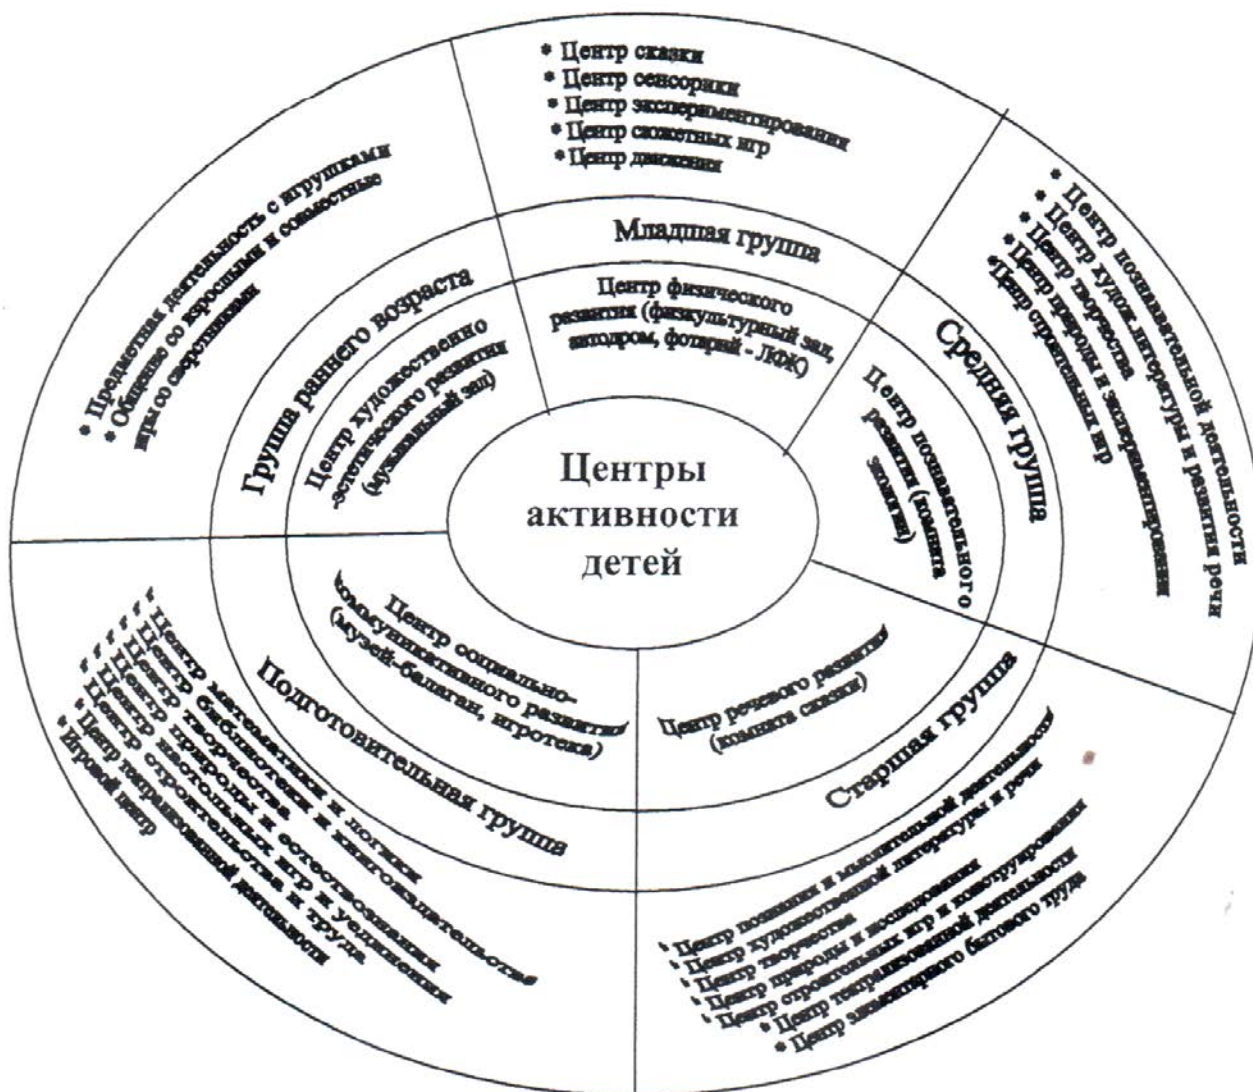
Центры активности детей

Младшая группа

Центр физического развития (физкультурный зал, автодром, фотарий - ЛФК)

* Центр сказки
* Центр сенсорики
* Центр экспериментирования
* Центр сюжетных игр
* Центр движения

Средняя группа

Центр познавательного развития (комната знаний)

* Центр познавательной деятельности
* Центр худож.литературы и развития речи
* Центр творчества
* Центр природы и экспериментирования
* Центр строительных игр

Старшая группа

Центр речевого развития (комната сказки)

* Центр познания и мыслительной деятельности
* Центр художественной литературы и речи
* Центр творчества
* Центр природы и исследования
* Центр строительных игр и конструирования
* Центр театрализованной деятельности
* Центр элементарного бытового труда

Подготовительная группа

Центр социально-коммуникативного развития (музей-балаган, игротека)

* Центр математики и логики
* Центр библиотеки и книгоиздательства
* Центр творчества
* Центр природы и естествознания
* Центр настольных игр и уединения
* Центр строительства и труда
* Центр театрализованной деятельности
Игровой центр

Группа раннего возраста

Центр художественно-эстетического развития (музыкальный зал)

* Предметная деятельность с игрушками
* Общение со взрослыми и совместные игры со сверстниками